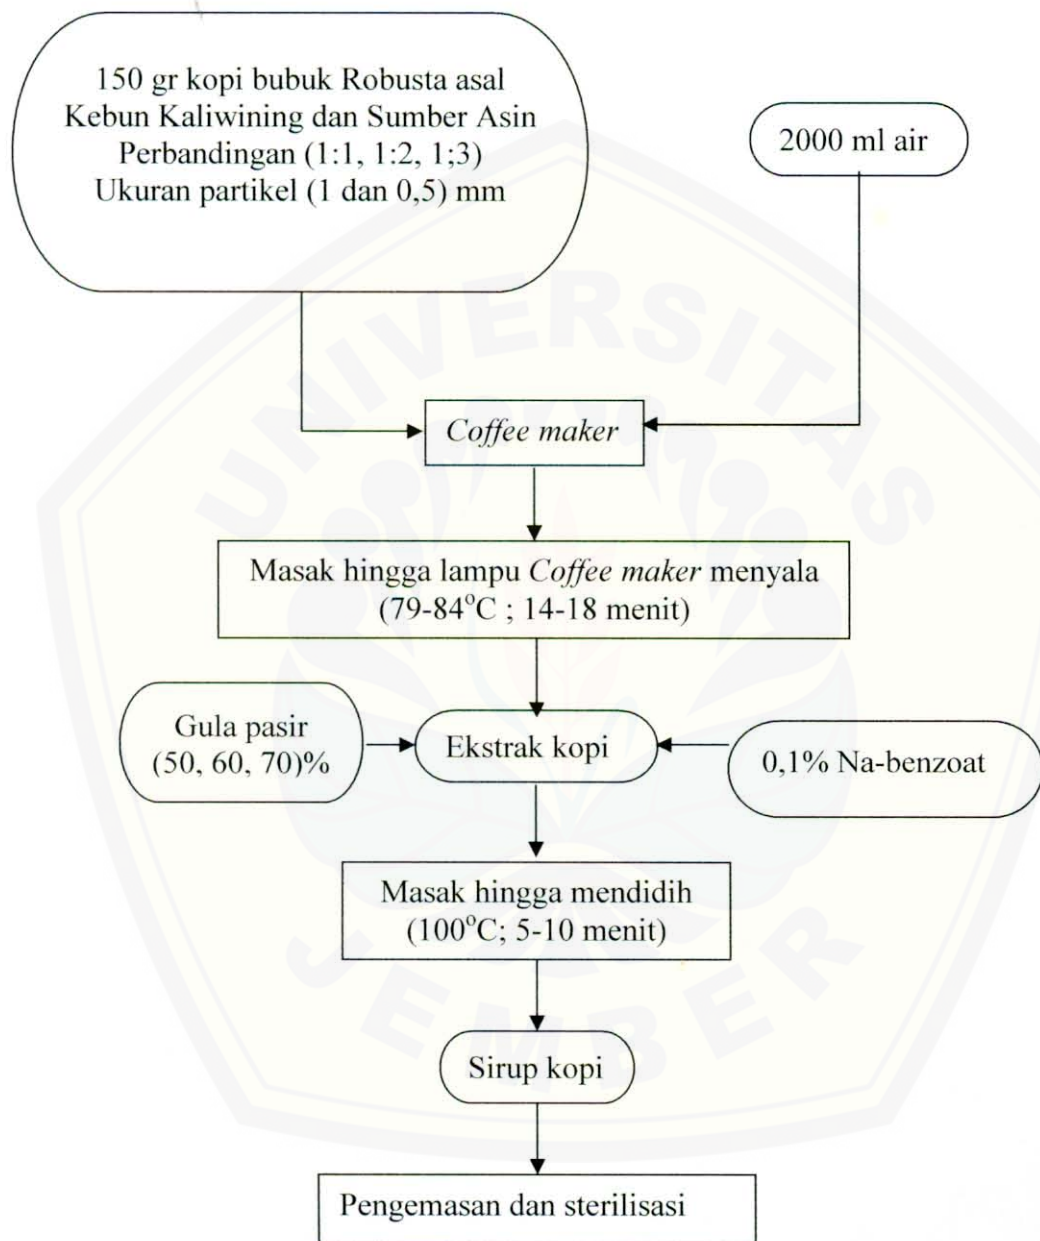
150 gr kopi bubuk Robusta asal Kebun Kaliwining dan Sumber Asin Perbandingan (1:1, 1:2, 1;3) Ukuran partikel (1 dan 0,5) mm

2000 ml air

Coffee maker

Masak hingga lampu Coffee maker menyala ($79-84^{o}C$ ; 14-18 menit)

Gula pasir (50, 60, 70)%

Ekstrak kopi

0,1% Na-benzoat

Masak hingga mendidih ($100^{o}C$; 5-10 menit)

Sirup kopi

Pengemasan dan sterilisasi

UNIVERSITAS JEMBER